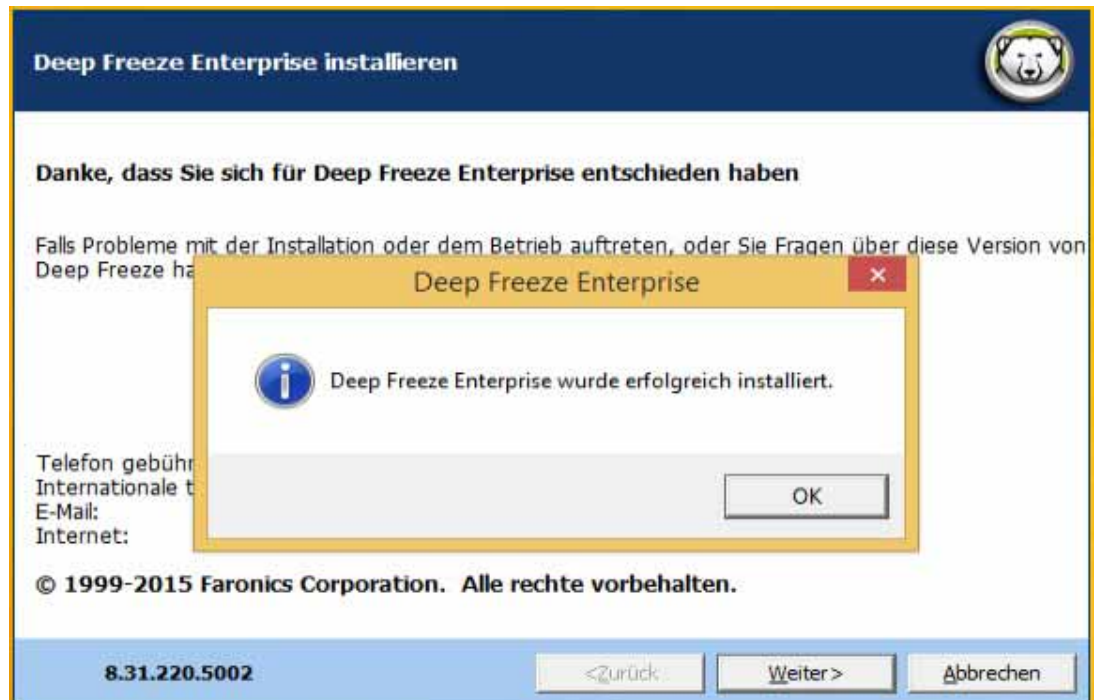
Deep Freeze Enterprise installieren

Danke, dass Sie sich für Deep Freeze Enterprise entschieden haben

Falls Probleme mit der Installation oder dem Betrieb auftreten, oder Sie Fragen über diese Version von Deep Freeze ha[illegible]

Deep Freeze Enterprise

×

Deep Freeze Enterprise wurde erfolgreich installiert.

OK

Telefon gebühr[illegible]
Internationale t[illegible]
E-Mail:
Internet:

© 1999-2015 Faronics Corporation. Alle rechte vorbehalten.

8.31.220.5002

<Zurück

Weiter>

Abbrechen